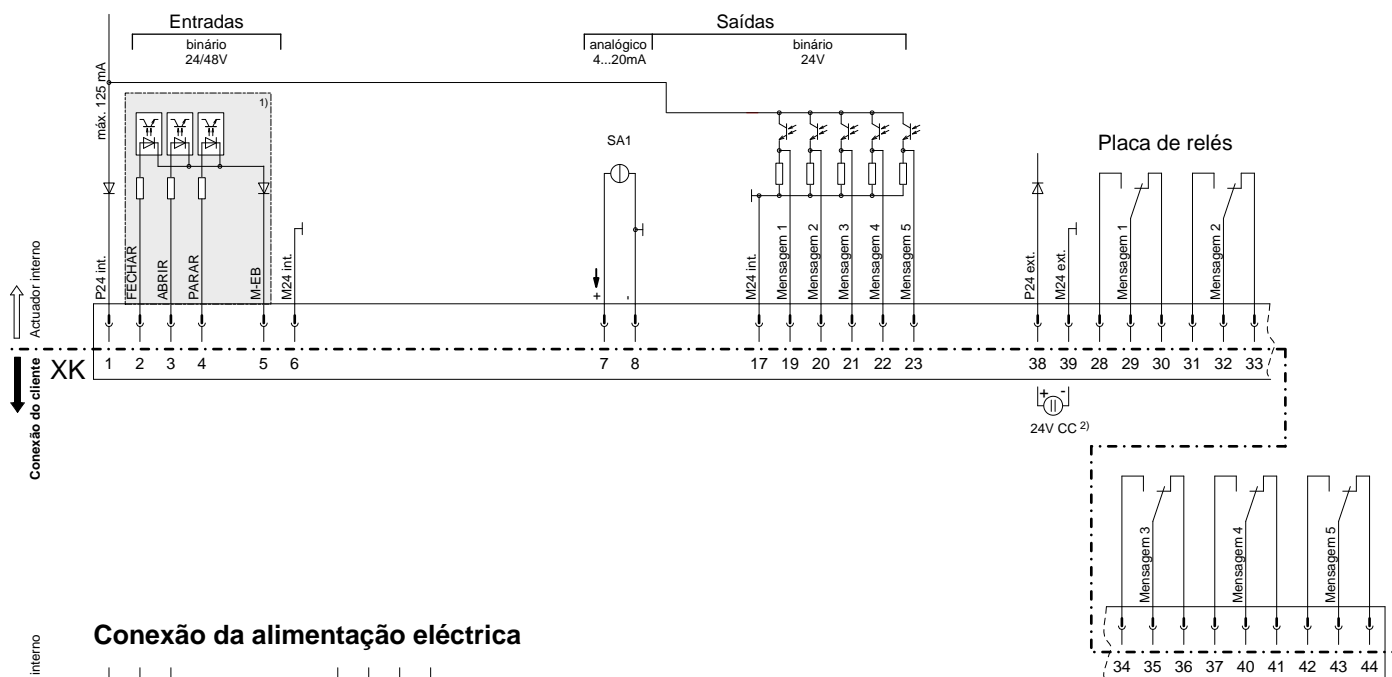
Entradas

binário
24/48V

Saídas

analógico
4...20mA

binário
24V

máx. 125 mA

1)

SA1

Placa de relés

Actuador interno

P24 int.
FECHAR
ABRIR
PARAR
M-EB
M24 int.

+
-

M24 int.
Mensagem 1
Mensagem 2
Mensagem 3
Mensagem 4
Mensagem 5

P24 ext.
M24 ext.
Mensagem 1
Mensagem 2

XK

| 1 | 2 | 3 | 4 | 5 | 6 | 7 | 8 | 17 | 19 | 20 | 21 | 22 | 23 | 38 | 39 | 28 | 29 | 30 | 31 | 32 | 33 |
|---|---|---|---|---|---|---|---|---|---|---|---|---|---|---|---|---|---|---|---|---|---|

Conexão do cliente

+ -

24V CC 2)

Mensagem 3
Mensagem 4
Mensagem 5

| 34 | 35 | 36 | 37 | 40 | 41 | 42 | 43 | 44 |
|---|---|---|---|---|---|---|---|---|

Conexão da alimentação eléctrica

interno